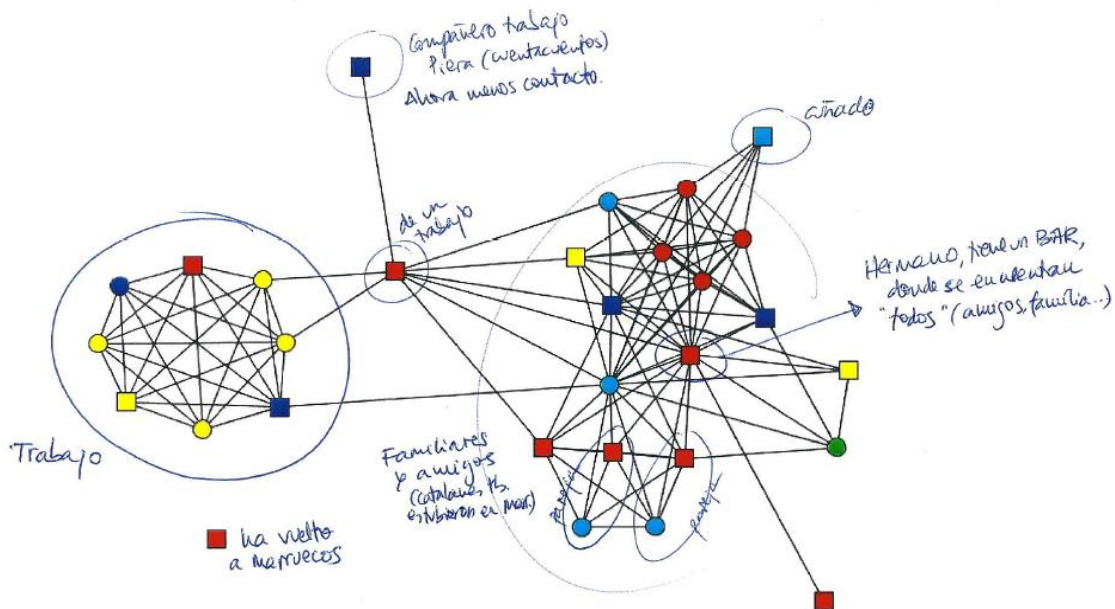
Compañero trabajo Piera (cuentacuentos) Ahora menos contacto.

añadido

de un trabajo

Hermano, tiene un BAR, donde se encuentran "todos" (amigos, familia...)

Trabajo

Familiares y amigos (catalanes, th. estuvieron en Mar.)

pareja

pareja

ha vuelto a marruecos